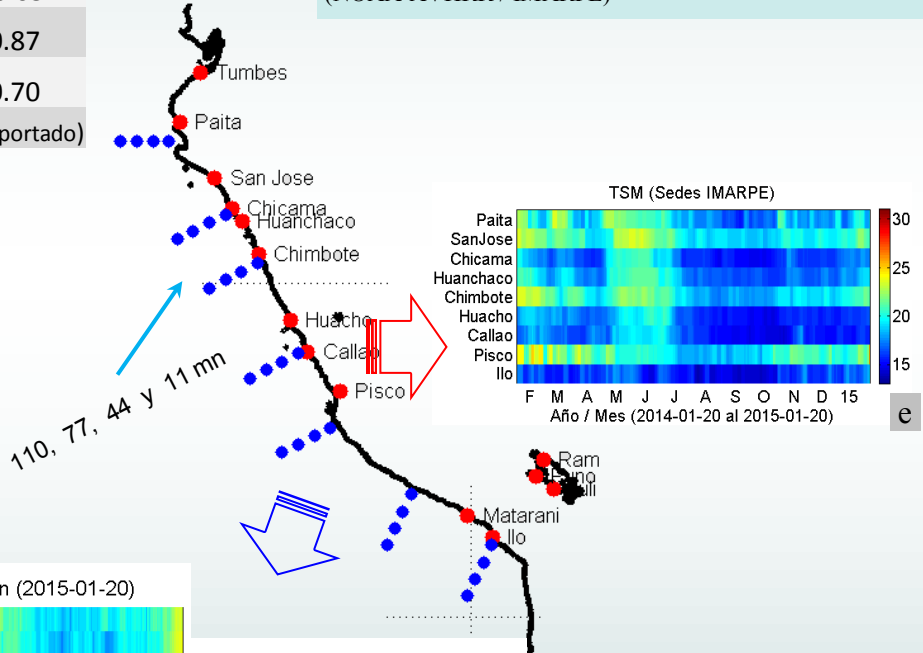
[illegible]
0.87
0.70
portado)
(Nodo IMARPE)
Tumbes
Paita
San Jose
Chicama
Huanchaco
Chimbote
Huacho
Callao
Pisco
110, 77, 44 y 11 mn
TSM (Sedes IMARPE)
Paita
SanJose
Chicama
Huanchaco
Chimbote
Huacho
Callao
Pisco
Ilo
30
25
20
15
F M A M J J A S O N D 15
Año / Mes (2014-01-20 al 2015-01-20)
e
Ram
Puno
Juli
Matarani
Ilo
n (2015-01-20)